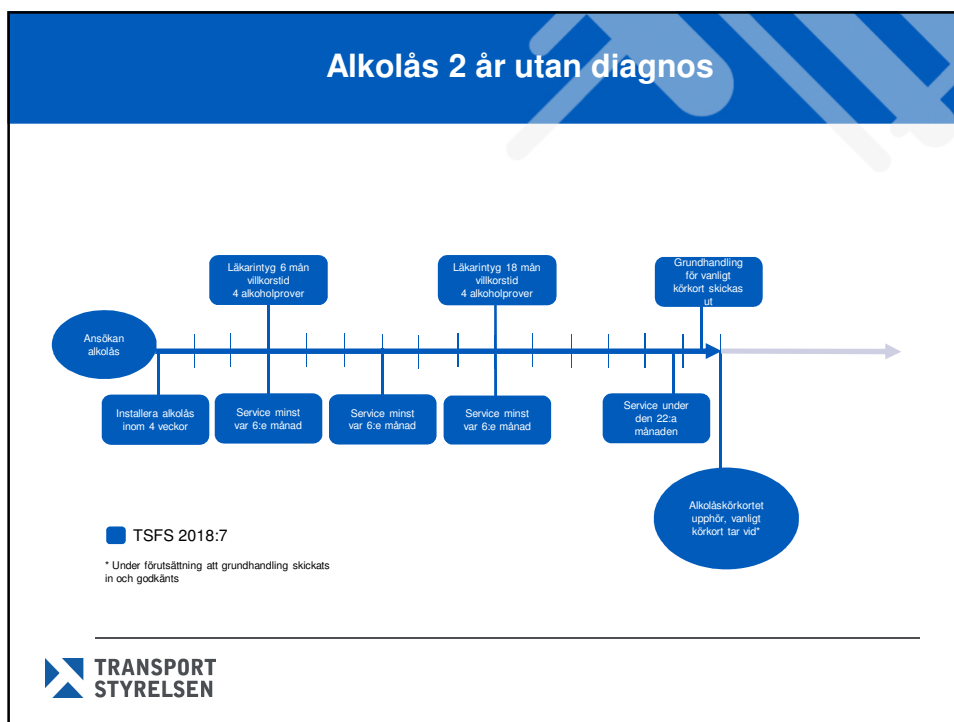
Alkolås 2 år utan diagnos

Läkarintyg 6 mån villkorstid 4 alkoholprover

Läkarintyg 18 mån villkorstid 4 alkoholprover

Grundhandling för vanligt körkort skickas ut

Ansökan alkolås

Installera alkolås inom 4 veckor

Service minst var 6:e månad

Service minst var 6:e månad

Service minst var 6:e månad

Service under den 22:a månaden

Alkolåskörkortet upphör, vanligt körkort tar vid*

TSFS 2018:7

* Under förutsättning att grundhandling skickats in och godkänts

TRANSPORT STYRELSEN